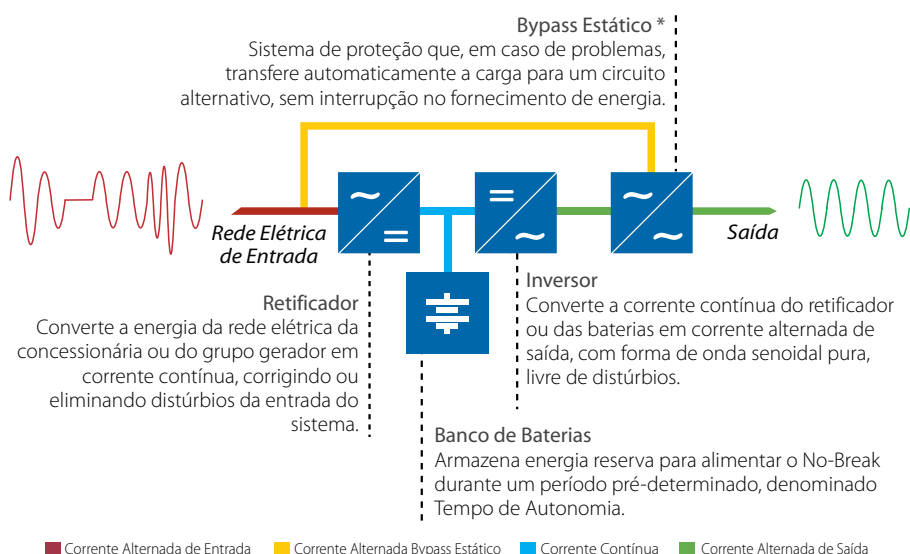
Bypass Estático *
Sistema de proteção que, em caso de problemas, transfere automaticamente a carga para um circuito alternativo, sem interrupção no fornecimento de energia.

~
=

=
~

~
~

Rede Elétrica de Entrada

Saída

Retificador
Converte a energia da rede elétrica da concessionária ou do grupo gerador em corrente contínua, corrigindo ou eliminando distúrbios da entrada do sistema.

Inversor
Converte a corrente contínua do retificador ou das baterias em corrente alternada de saída, com forma de onda senoidal pura, livre de distúrbios.

Banco de Baterias
Armazena energia reserva para alimentar o No-Break durante um período pré-determinado, denominado Tempo de Autonomia.

Corrente Alternada de Entrada
Corrente Alternada Bypass Estático
Corrente Contínua
Corrente Alternada de Saída